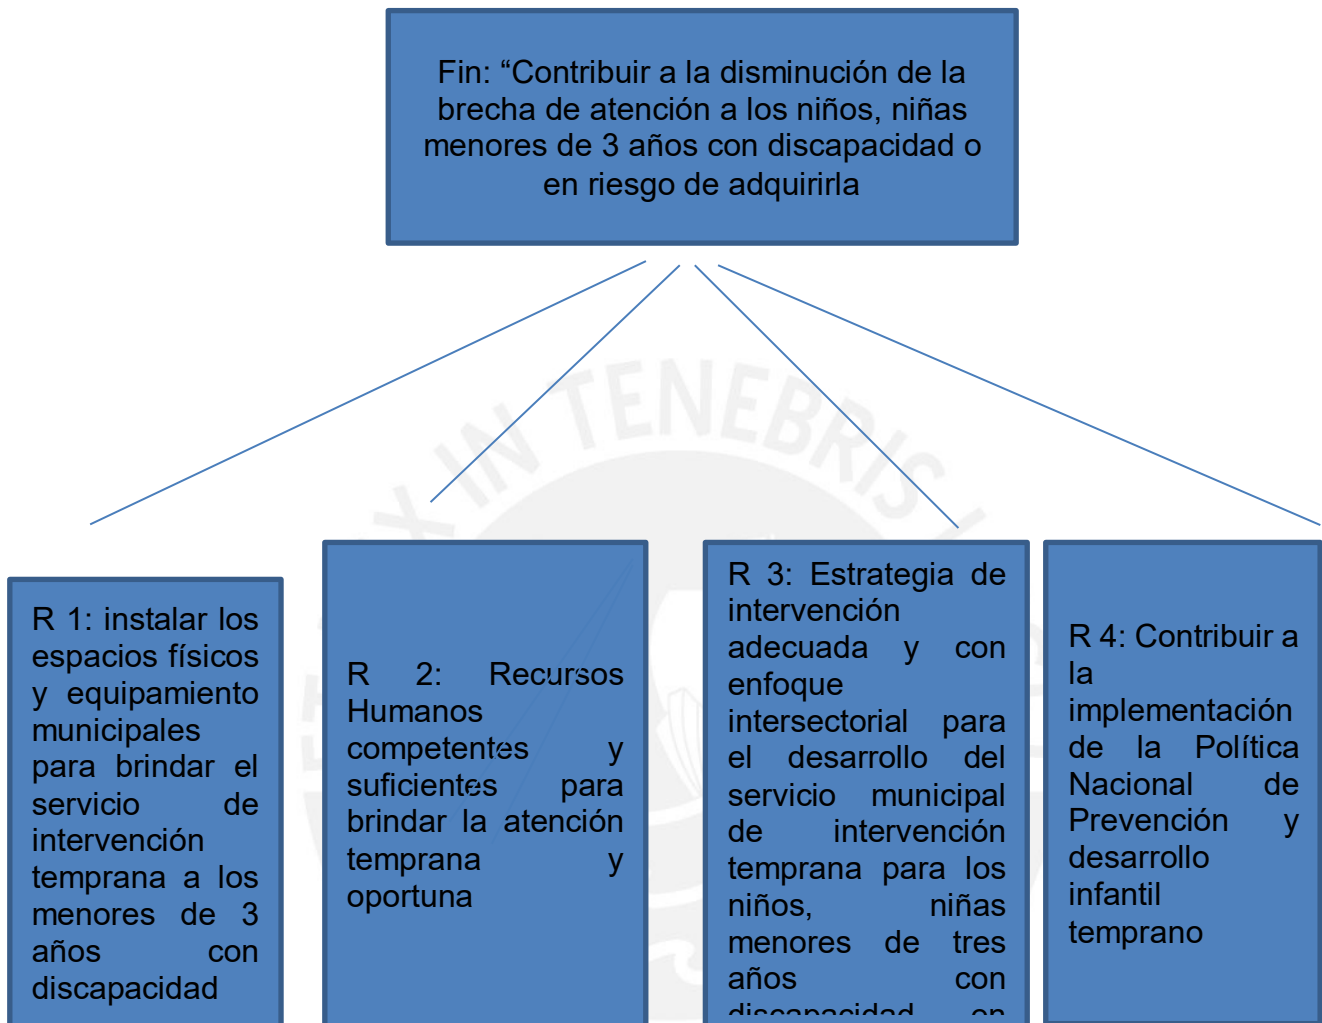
Fin: “Contribuir a la disminución de la brecha de atención a los niños, niñas menores de 3 años con discapacidad o en riesgo de adquirirla

R 1: instalar los espacios físicos y equipamiento municipales para brindar el servicio de intervención temprana a los menores de 3 años con discapacidad

R 2: Recursos Humanos competentes y suficientes para brindar la atención temprana y oportuna

R 3: Estrategia de intervención adecuada y con enfoque intersectorial para el desarrollo del servicio municipal de intervención temprana para los niños, niñas menores de tres años con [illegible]

R 4: Contribuir a la implementación de la Política Nacional de Prevención y desarrollo infantil temprano